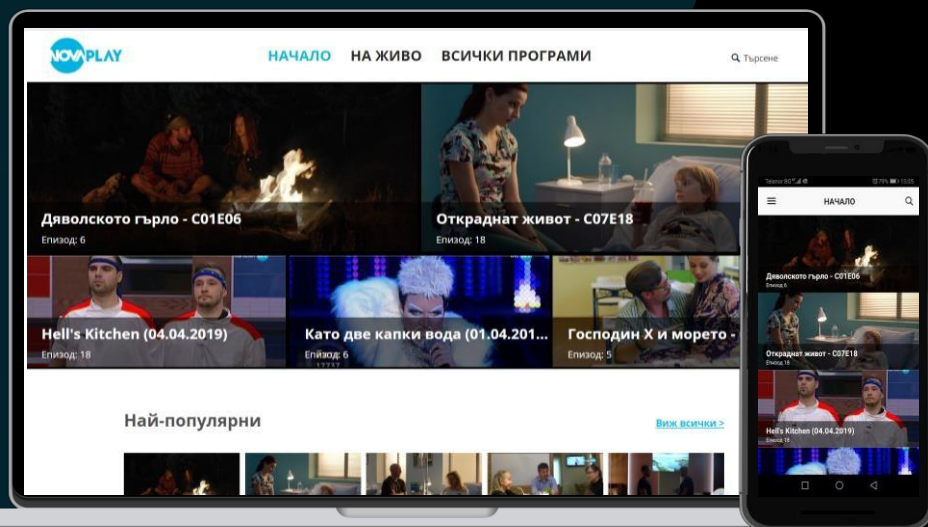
NOVA PLAY

НАЧАЛО НА ЖИВО ВСИЧКИ ПРОГРАМИ

Търсене

Дяволското гърло - С01Е06
Епизод: 6

Откраднат живот - С07Е18
Епизод: 18

Hell's Kitchen (04.04.2019)
Епизод: 18

Като две капки вода (01.04.201...
Епизод: 6

Господин Х и морето -
Епизод: 5

Най-популярни

Виж всички >

Telenor BG
75%
13:05

НАЧАЛО

Дяволското гърло - С01Е06
Епизод 6

Откраднат живот - С07Е18
Епизод 18

Hell's Kitchen (04.04.2019)
Епизод 18